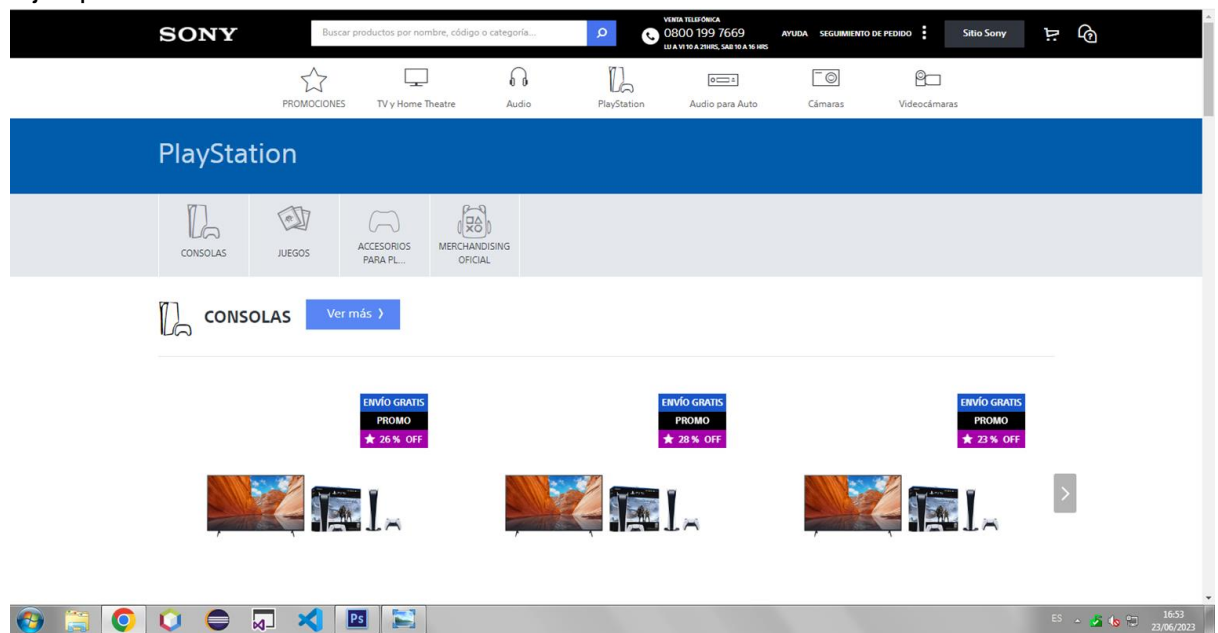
SONY

Buscar productos por nombre, código o categoría...

VENTA TELEFÓNICA
0800 199 7669
LU A VI 10 A 21HRS, SAB 10 A 16 HRS

AYUDA SEGUIMIENTO DE PEDIDO

Sitio Sony

PROMOCIONES TV y Home Theatre Audio PlayStation Audio para Auto Cámaras Videocámaras

PlayStation

CONSOLAS JUEGOS ACCESORIOS PARA PL... MERCHANDISING OFICIAL

CONSOLAS Ver más ›

ENVÍO GRATIS
PROMO
★ 26 % OFF

ENVÍO GRATIS
PROMO
★ 28 % OFF

ENVÍO GRATIS
PROMO
★ 23 % OFF

ES 16:53 23/06/2023